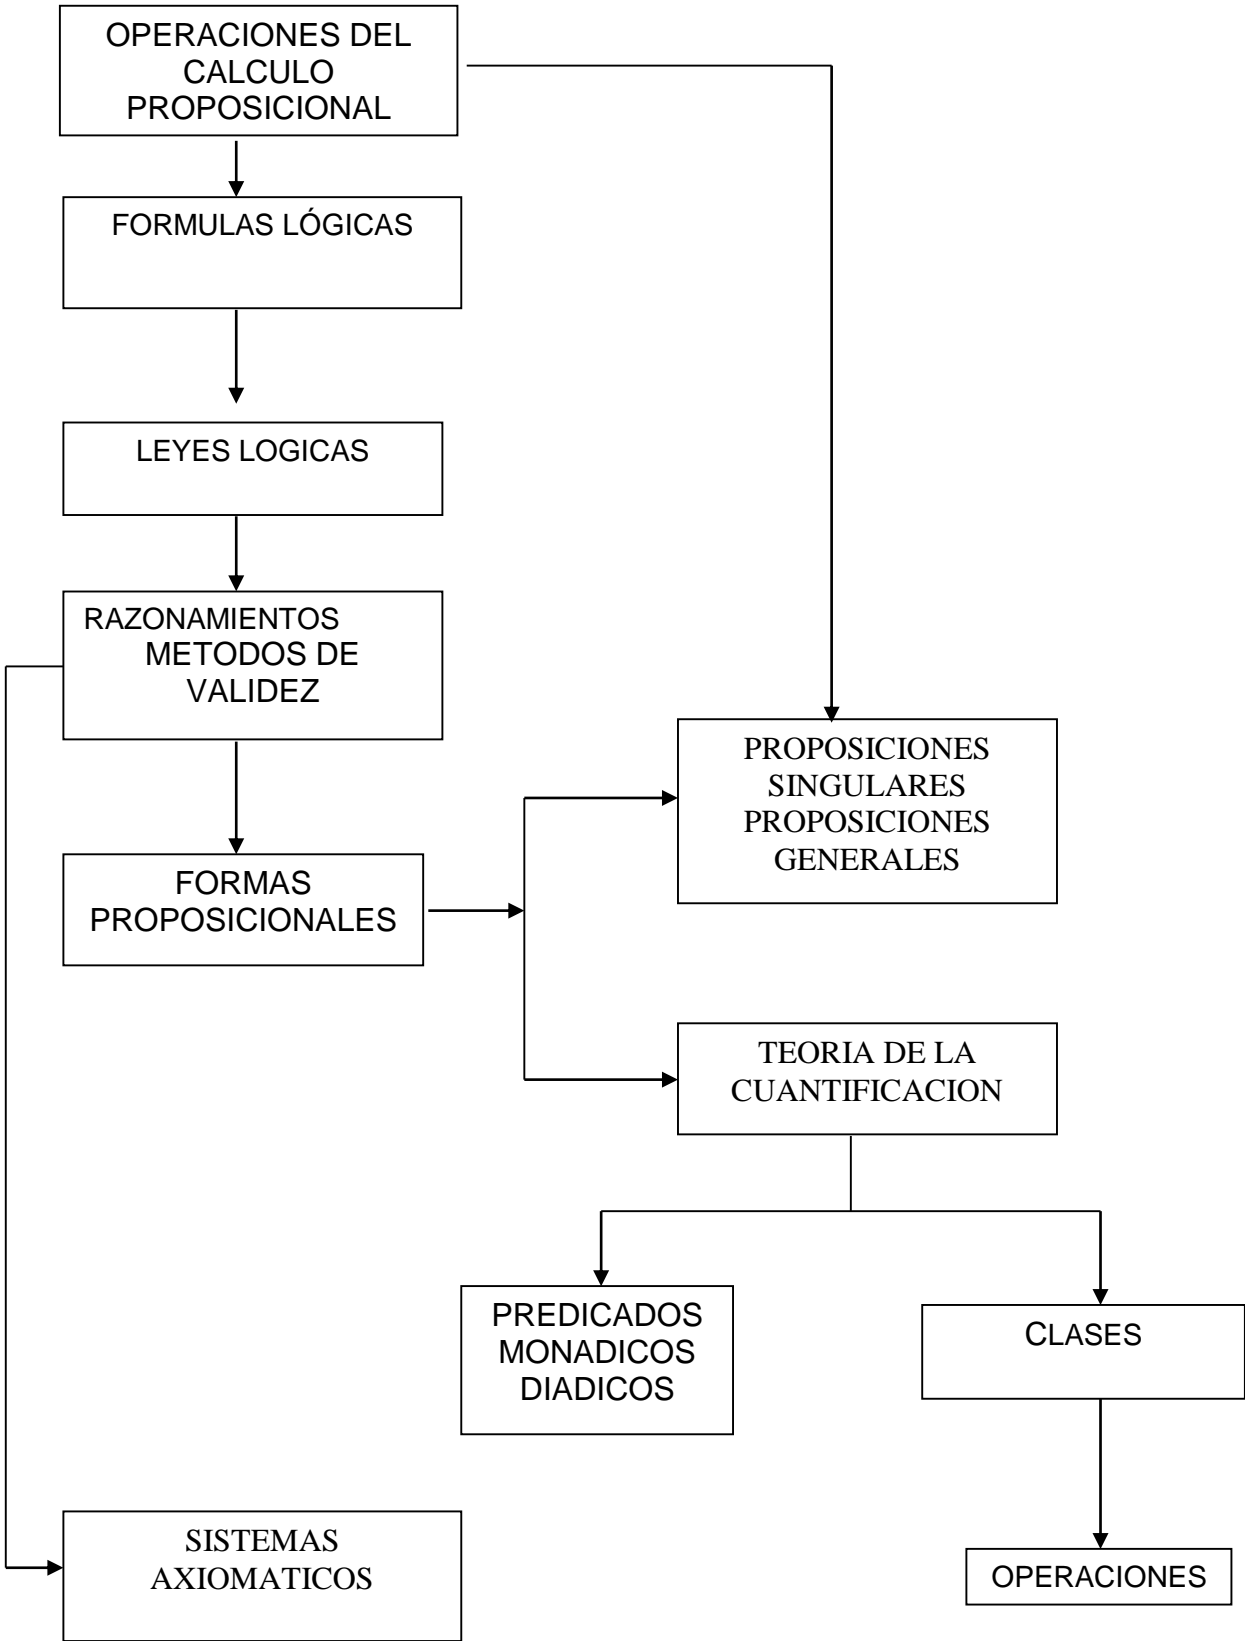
OPERACIONES DEL CALCULO PROPOSICIONAL

FORMULAS LÓGICAS

LEYES LOGICAS

RAZONAMIENTOS METODOS DE VALIDEZ

PROPOSICIONES SINGULARES PROPOSICIONES GENERALES

FORMAS PROPOSICIONALES

TEORIA DE LA CUANTIFICACION

PREDICADOS MONADICOS DIADICOS

CLASES

SISTEMAS AXIOMATICOS

OPERACIONES